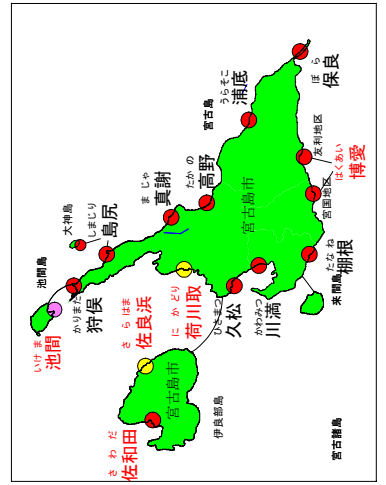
ほら
保良

うらるこ
浦底

宮古島

友利地区

はくあい
博愛

たかの
高野

まじゃ
真謝

宮古島市

宮国地区

来間島

たなね
棚根

大神島

しまじり
島尻

池間島

かりまた
狩俣

いけま
池間

さらはま
佐良浜

にかどり
荷川取

ひさまつ
久松

かわみつ
川満

宮古島市

伊良部島

きわだ
佐和田

宮古諸島